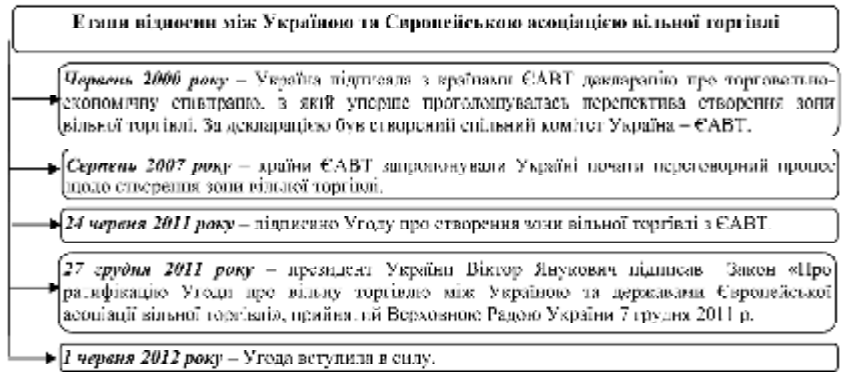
Етапи відносин між Україною та Європейською асоціацією вільної торгівлі

Червень 2006 року – Україна підписала з країнами ЄАВТ декларацію про торговельно-економічну співпрацю, в якій уперше проголошувалась перспектива створення зони вільної торгівлі. За декларацією був створений спільний комітет Україна – ЄАВТ.

Серпень 2007 року – країни ЄАВТ запропонували Україні почати переговорний процес щодо створення зони вільної торгівлі.

24 червня 2011 року – підписано Угоду про створення зони вільної торгівлі з ЄАВТ

27 грудня 2011 року – президент України Віктор Янукович підписав Закон «Про ратифікацію Угоди про вільну торгівлю між Україною та державами Європейської асоціації вільної торгівлі», прийнятий Верховною Радою України 7 грудня 2011 р.

1 червня 2012 року – Угода вступила в силу.